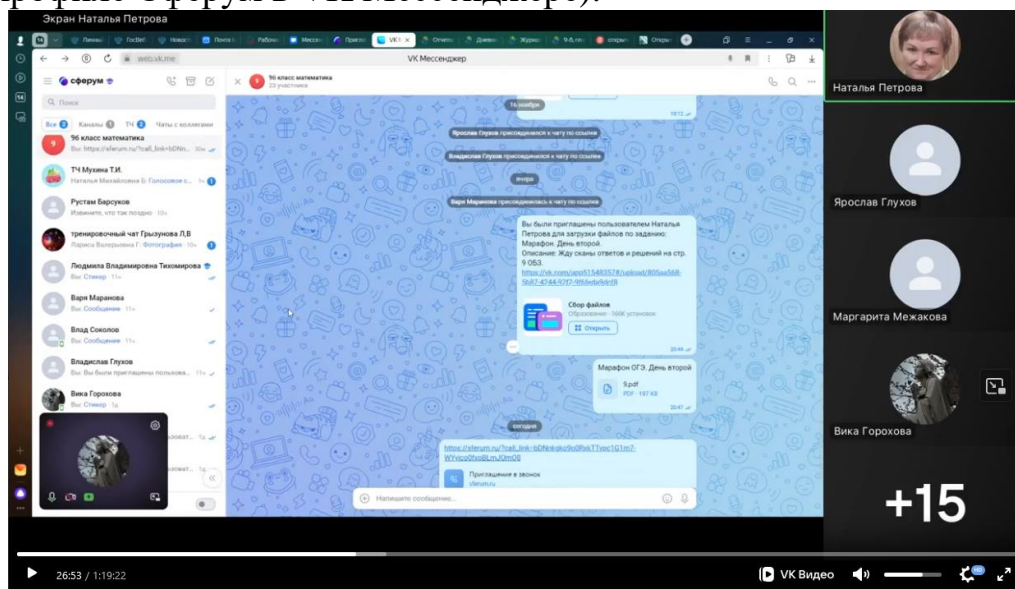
Экран Наталья Петрова

web.vk.me

VK Мессенджер

сферум

Поиск

Все Каналы ТЧ Чаты с коллегами

9б класс математика
Вы: https://sferum.ru/?call_link=bDNn...

ТЧ Мухина Т.И.
Наталья Михайловна Б: Голосовое с...

Рустам Барсуков
Извините, что так поздно

тренировочный чат Грызунова Л.В
Лариса Валерьевна Г: Фотография

Людмила Владимировна Тихомирова
Вы: Стикер

Варя Маранова
Вы: Сообщение

Влад Соколов
Вы: Сообщение

Владислав Глухов
Вы: Вы были приглашены пользова...

Вика Горохова
Вы: Стикер

9б класс математика
23 участника

16 ноября

Ярослав Глухов присоединился к чату по ссылке

Владислав Глухов присоединился к чату по ссылке

вчера

Варя Маранова присоединилась к чату по ссылке

Вы были приглашены пользователем Наталья Петрова для загрузки файлов по заданию: Марафон. День второй
Описание: Жду сканы ответов и решений на стр. 9 ОБЗ.
https://vk.com/app51548357#/upload/805aa568-5b87-4744-97f7-9f6bda9de18

Сбор файлов
Образование · 160K установок
Открыть

20:46

Марафон ОГЭ. День второй
9.pdf
PDF · 197 KB
20:47

сегодня

https://sferum.ru/?call_link=bDNn4gko9o0fbkTTvoc1G1m7-WYvco0fo0lLmJ0m08

Приглашение в звонок
sferum.ru

Напишите сообщение...

Наталья Петрова

Ярослав Глухов

Маргарита Межакова

Вика Горохова

+15

26:53 / 1:19:22

VK Видео